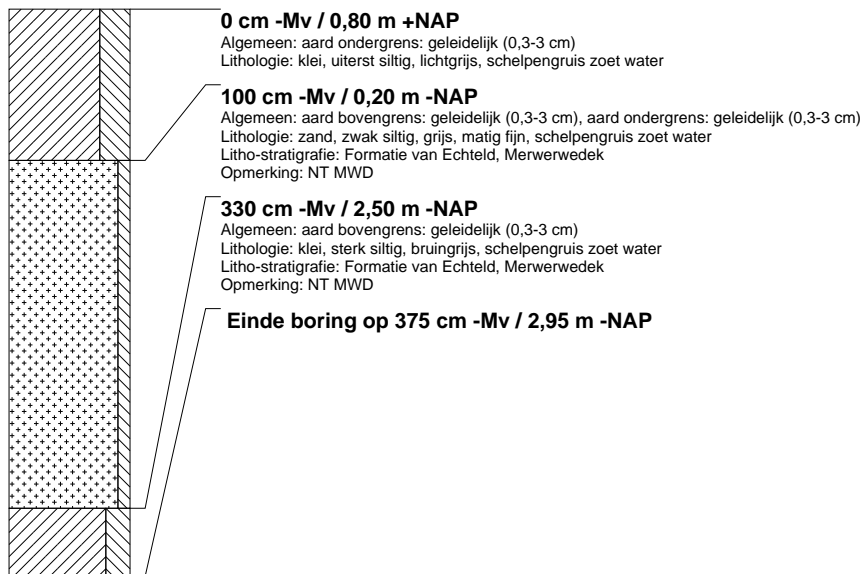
0 cm -Mv / 0,80 m +NAP
Algemeen: aard ondergrens: geleidelijk (0,3-3 cm)
Lithologie: klei, uiterst siltig, lichtgrijs, schelpengruis zoet water

100 cm -Mv / 0,20 m -NAP
Algemeen: aard bovengrens: geleidelijk (0,3-3 cm), aard ondergrens: geleidelijk (0,3-3 cm)
Lithologie: zand, zwak siltig, grijs, matig fijn, schelpengruis zoet water
Litho-stratigrafie: Formatie van Echteld, Merwerwedek
Opmerking: NT MWD

330 cm -Mv / 2,50 m -NAP
Algemeen: aard bovengrens: geleidelijk (0,3-3 cm)
Lithologie: klei, sterk siltig, bruingrijs, schelpengruis zoet water
Litho-stratigrafie: Formatie van Echteld, Merwerwedek
Opmerking: NT MWD

Einde boring op 375 cm -Mv / 2,95 m -NAP